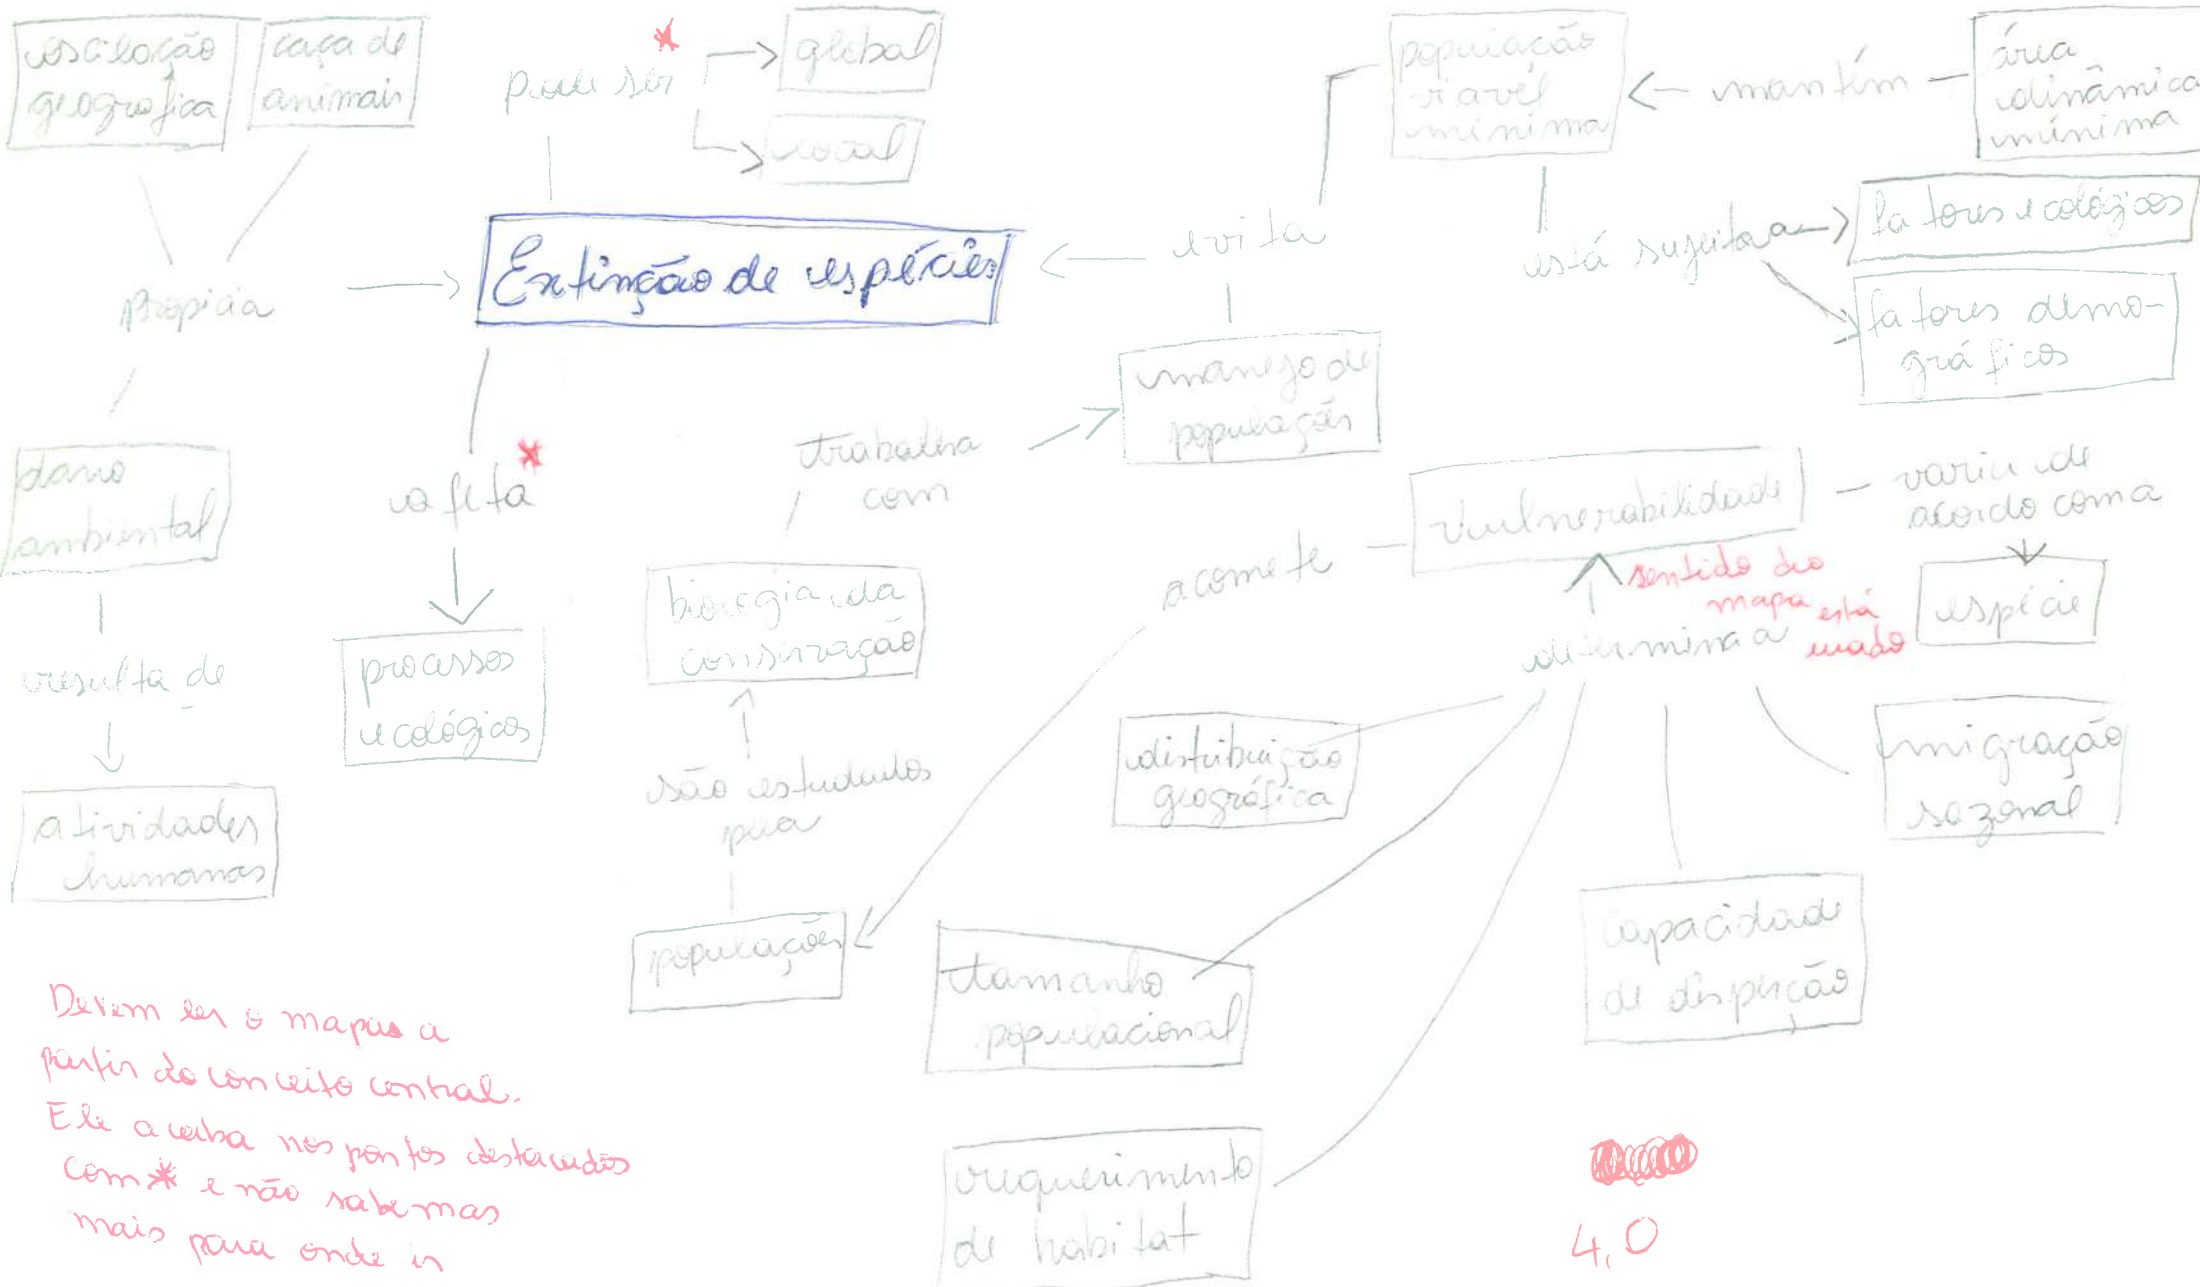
oscilação geográfica

caça de animais

pode ser *

global

local

população viável mínima

mantém

área dinâmica mínima

Extinção de espécies

propicia

evita

está sujeita

fatores ecológicos

fatores demográficos

manejo de população

dano ambiental

afeta *

trabalha com

vulnerabilidade

varia de acordo com a

espécie

resulta de

processos ecológicos

biologia da conservação

acomete

sentido do mapa está errado

determina

atividades humanas

são estudadas pela

distribuição geográfica

migração sazonal

populações

tamanho populacional

capacidade de dispersão

Devem ler o mapa a partir do conceito central. Ele acerta nos pontos destacados com * e não sabemos mais para onde ir

requerimento de habitat

4,0